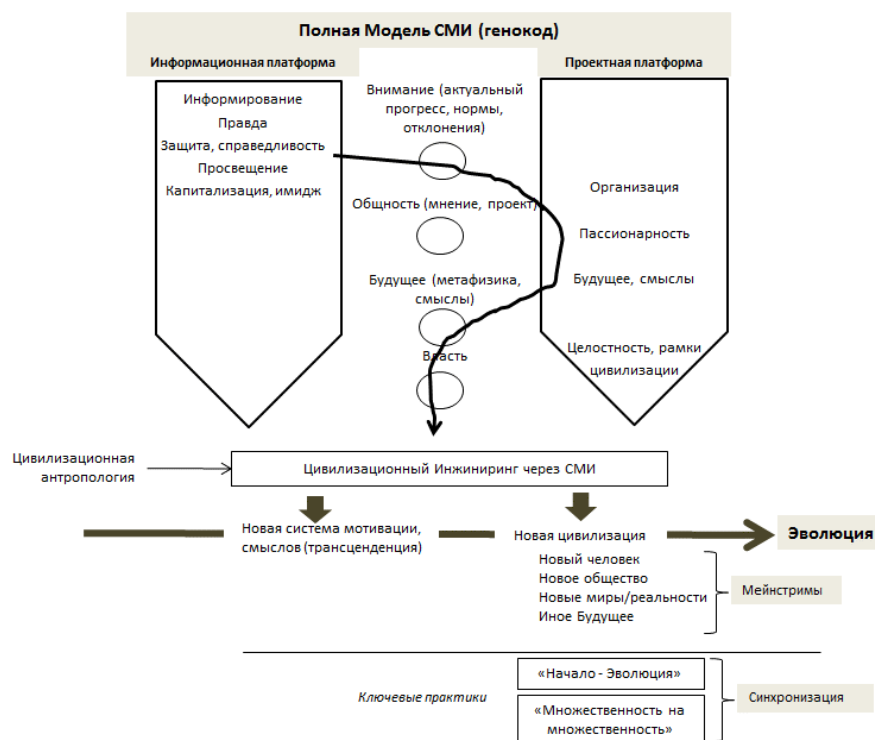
Полная Модель СМИ (генокод)

Информационная платформа

Информирование
Правда
Защита, справедливость
Просвещение
Капитализация, имидж

Внимание (актуальный прогресс, нормы, отклонения)

Общность (мнение, проект)

Будущее (метафизика, смыслы)

Власть

Проектная платформа

Организация

Пассионарность

Будущее, смыслы

Целостность, рамки цивилизации

Цивилизационная антропология

Цивилизационный Инжиниринг через СМИ

Новая система мотивации, смыслов (трансценденция)

Новая цивилизация

Эволюция

Новый человек
Новое общество
Новые миры/реальности
Иное Будущее

Мейнстримы

Ключевые практики

«Начало - Эволюция»

«Множественность на множественность»

Синхронизация